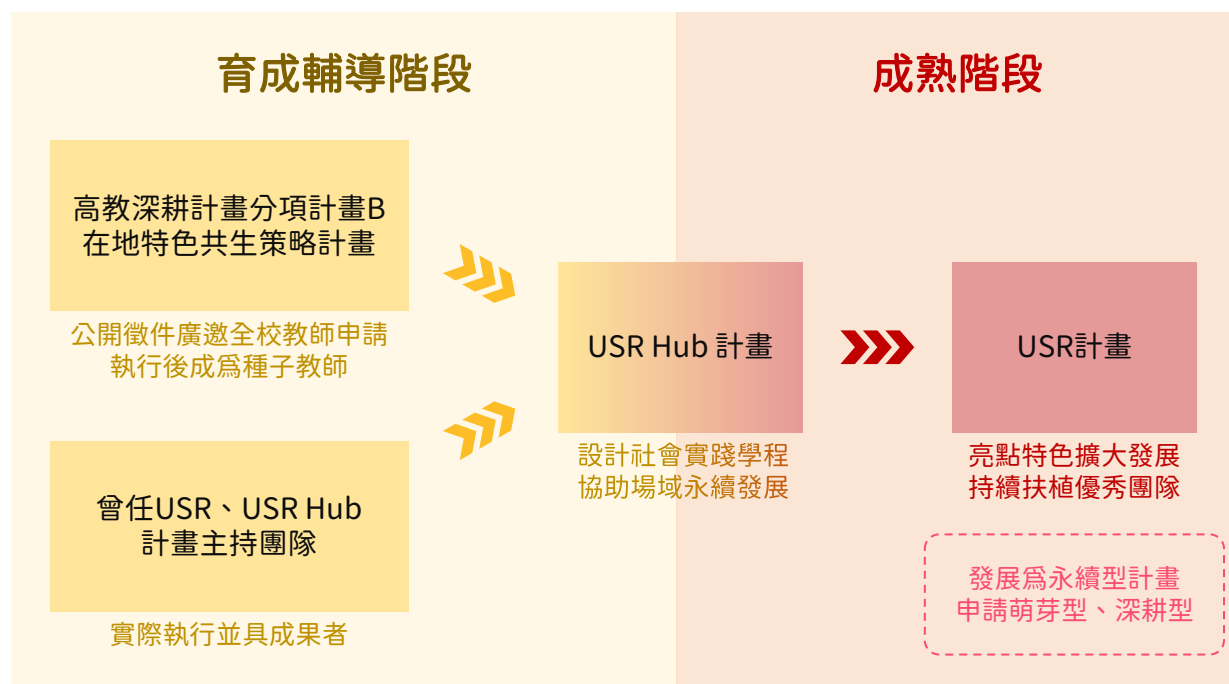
育成輔導階段

成熟階段

高教深耕計畫分項計畫B
在地特色共生策略計畫

公開徵件廣邀全校教師申請
執行後成爲種子教師

曾任USR、USR Hub
計畫主持團隊

實際執行並具成果者

USR Hub 計畫

設計社會實踐學程
協助場域永續發展

USR計畫

亮點特色擴大發展
持續扶植優秀團隊

發展爲永續型計畫
申請萌芽型、深耕型